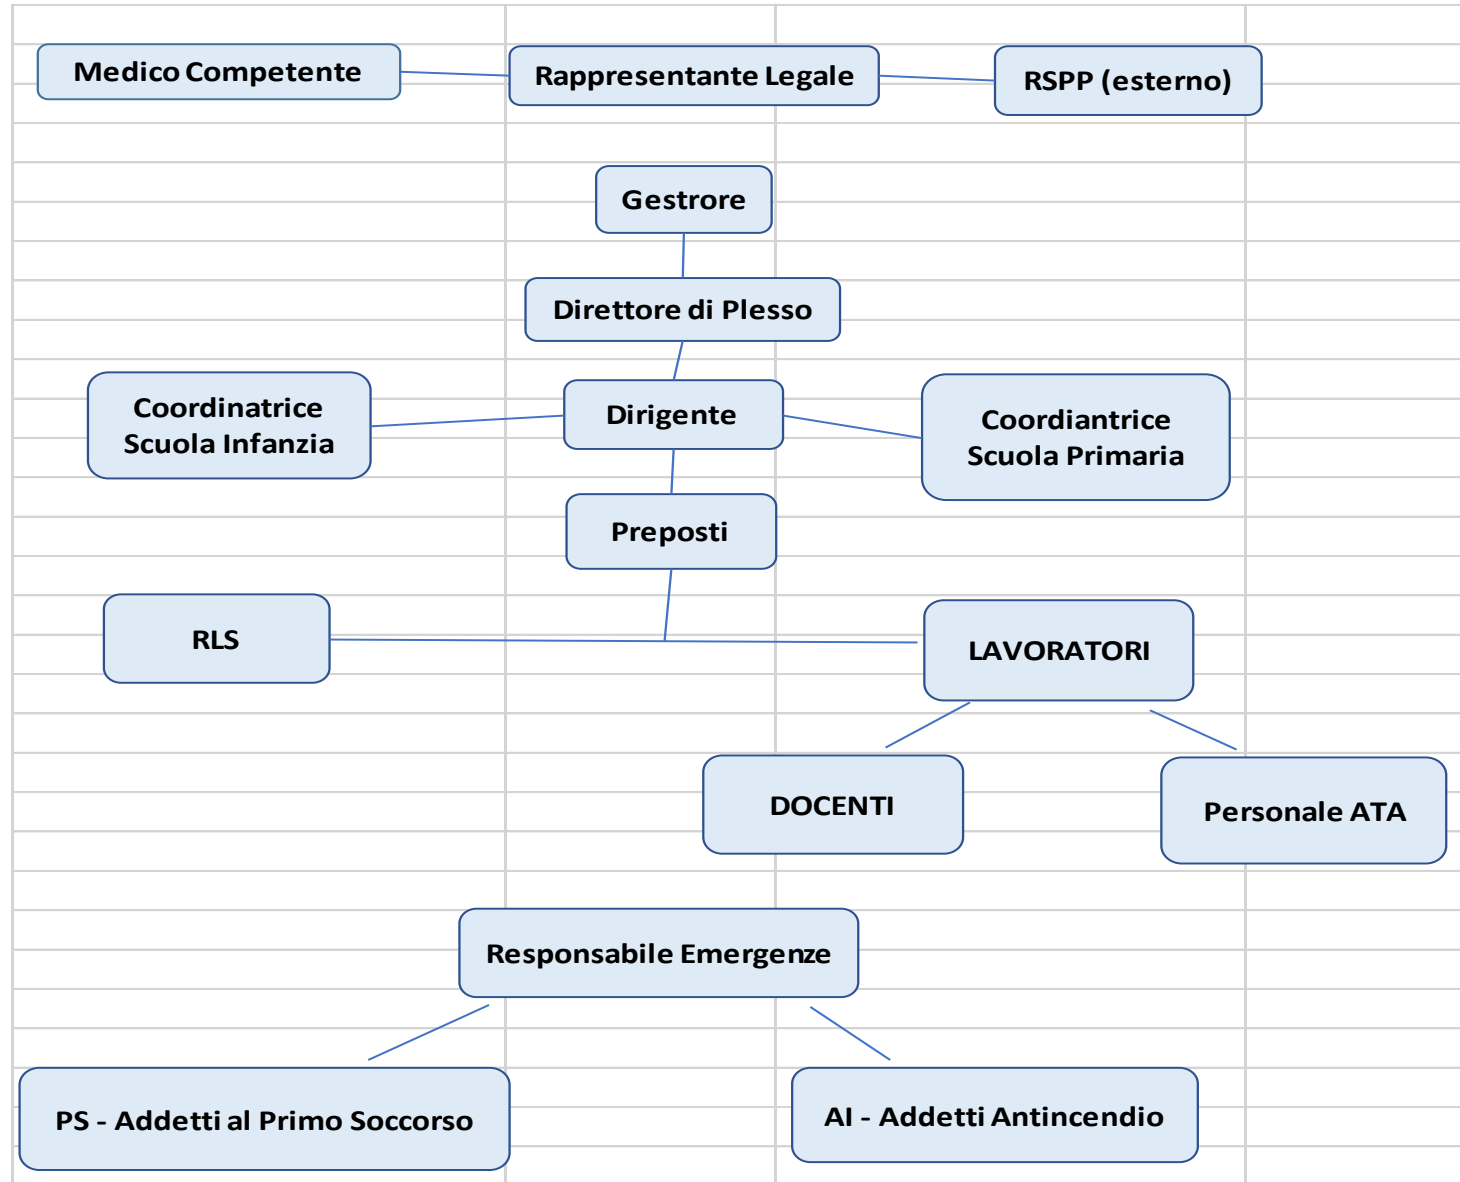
Medico Competente

Rappresentante Legale

RSPP (esterno)

Gestrore

Direttore di Plesso

Coordinatrice Scuola Infanzia

Dirigente

Coordiantrice Scuola Primaria

Preposti

RLS

LAVORATORI

DOCENTI

Personale ATA

Responsabile Emergenze

PS - Addetti al Primo Soccorso

AI - Addetti Antincendio